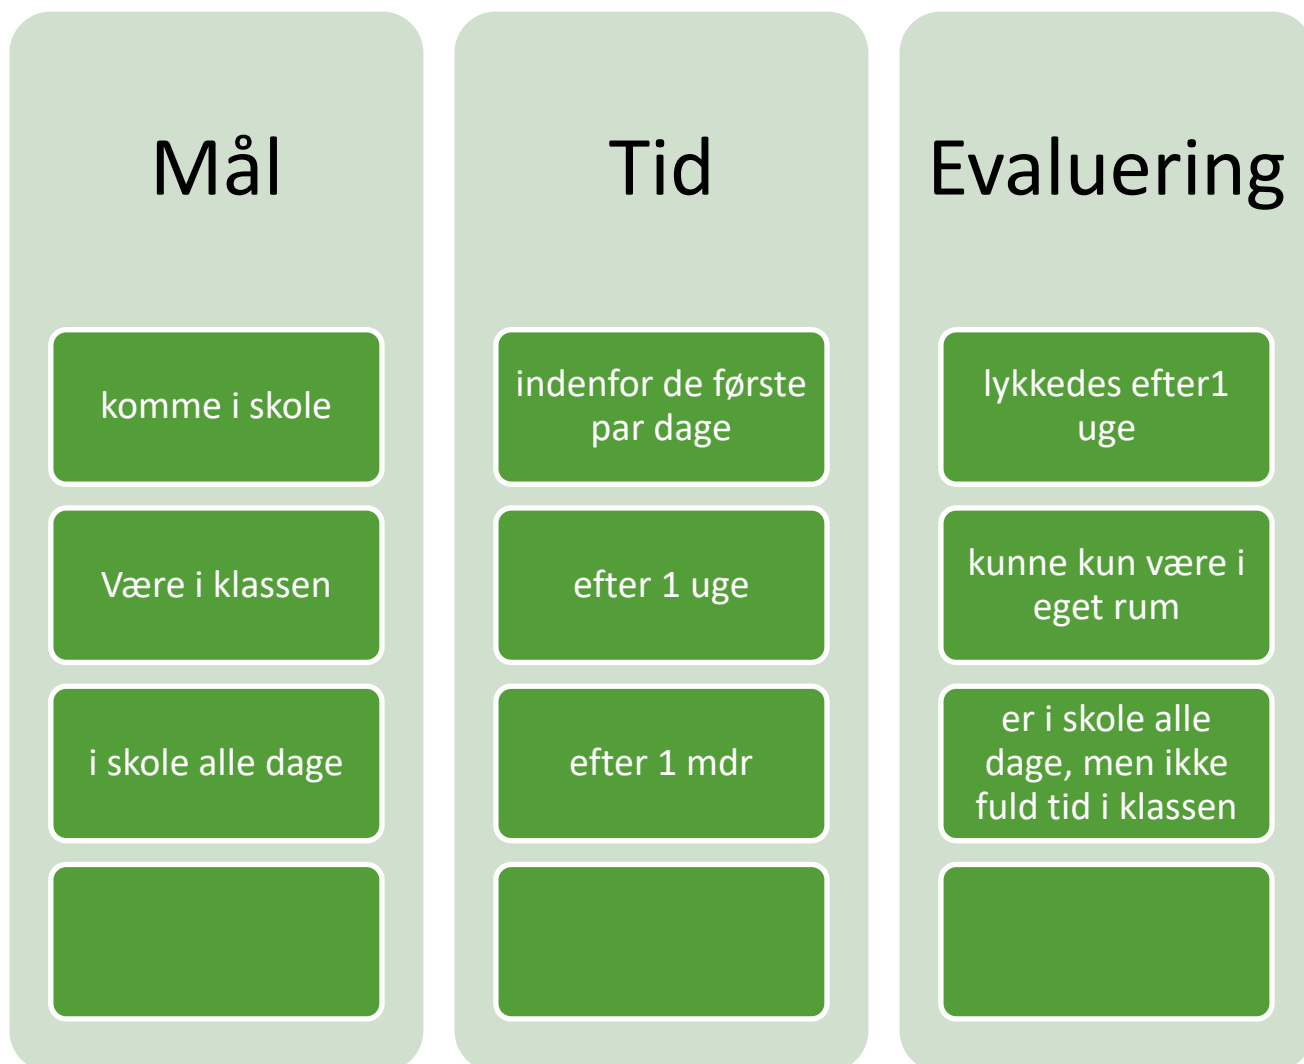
Mål

komme i skole

Være i klassen

i skole alle dage

Tid

indenfor de første par dage

efter 1 uge

efter 1 mdr

Evaluering

lykkedes efter1 uge

kunne kun være i eget rum

er i skole alle dage, men ikke fuld tid i klassen